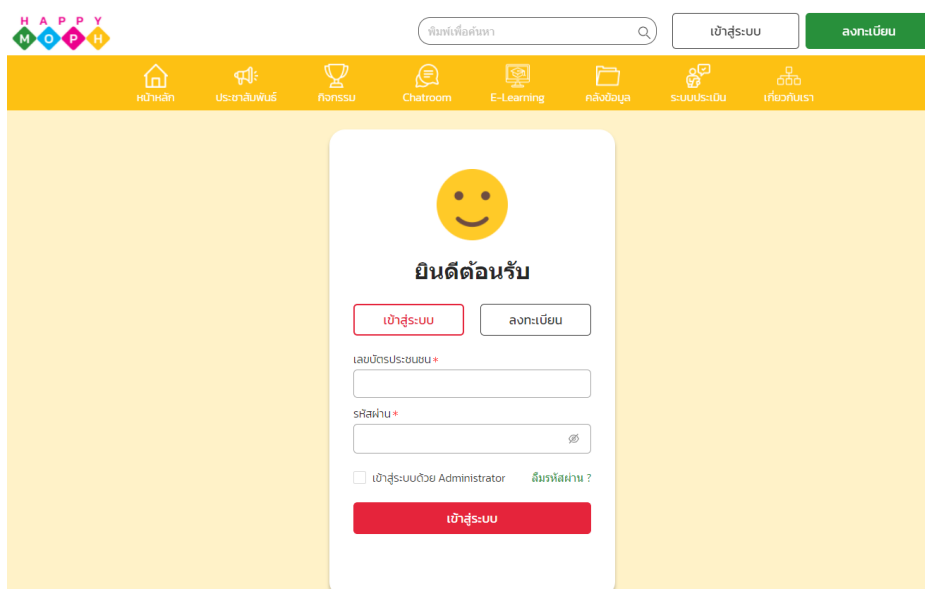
HAPPY
MOPH

พิมพ์เพื่อค้นหา

เข้าสู่ระบบ

ลงทะเบียน

หน้าหลัก
ประชาสัมพันธ์
กิจกรรม
Chatroom
E-Learning
คลังข้อมูล
ระบบประเมิน
เกี่ยวกับเรา

ยินดีต้อนรับ

เข้าสู่ระบบ
ลงทะเบียน

เลขบัตรประชาชน *

รหัสผ่าน *

เข้าสู่ระบบด้วย Administrator
ลืมรหัสผ่าน ?

เข้าสู่ระบบ